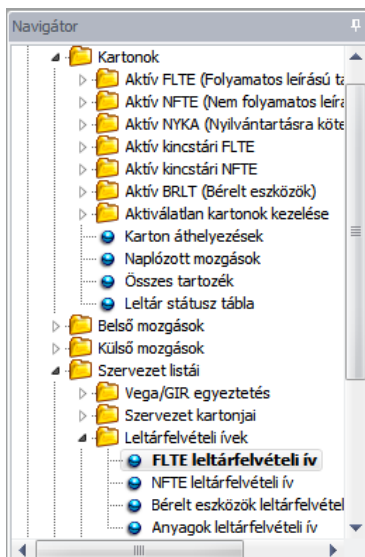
Navigátor

Kartonok
Aktív FLTE (Folyamatos leírású ta
Aktív NFTE (Nem folyamatos leíra
Aktív NYKA (Nyilvántartásra köte
Aktív kincstári FLTE
Aktív kincstári NFTE
Aktív BRLT (Bérelt eszközök)
Aktiválatlan kartonok kezelése
Karton áthelyezések
Naplózott mozgások
Összes tartozék
Leltár státusz tábla
Belső mozgások
Külső mozgások
Szervezet listái
Vega/GIR egyeztetés
Szervezet kartonjai
Leltárfelvételi ívek
FLTE leltárfelvételi ív
NFTE leltárfelvételi ív
Bérelt eszközök leltárfelvétel
Anyagok leltárfelvételi ív